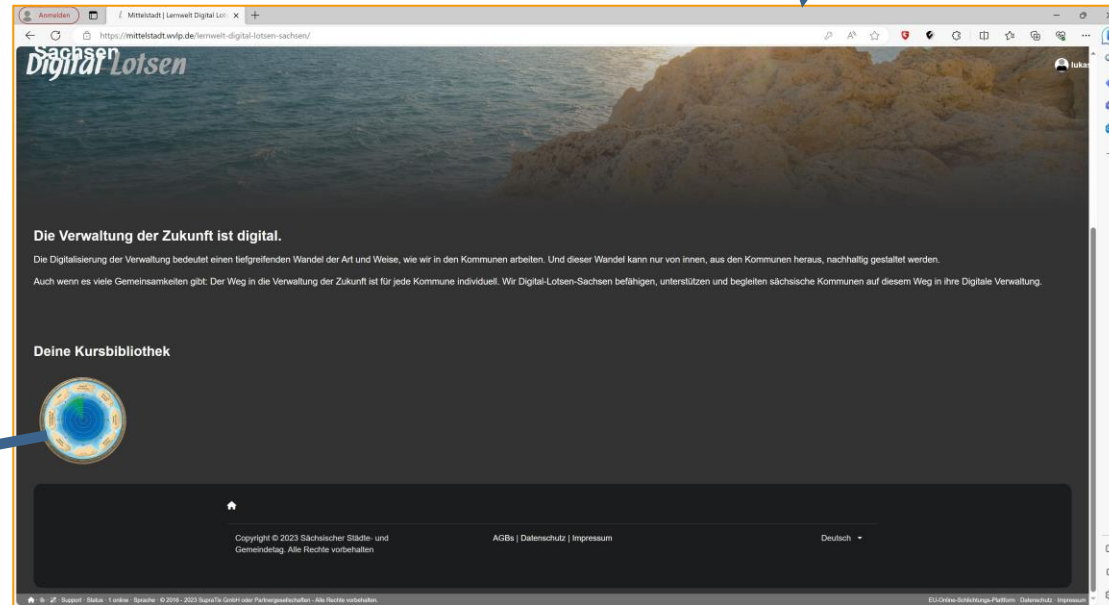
Anmelden

Mittelstadt | Lernwelt Digital Lot

https://mittelstadt.wvlp.de/lernwelt-digital-lotsen-sachsen/

Sachsen Digital Lotsen

lukas

Die Verwaltung der Zukunft ist digital.

Die Digitalisierung der Verwaltung bedeutet einen tiefgreifenden Wandel der Art und Weise, wie wir in den Kommunen arbeiten. Und dieser Wandel kann nur von innen, aus den Kommunen heraus, nachhaltig gestaltet werden.

Auch wenn es viele Gemeinsamkeiten gibt: Der Weg in die Verwaltung der Zukunft ist für jede Kommune individuell. Wir Digital-Lotsen-Sachsen befähigen, unterstützen und begleiten sächsische Kommunen auf diesem Weg in ihre Digitale Verwaltung.

Deine Kursbibliothek

Copyright © 2023 Sächsischer Städte- und Gemeindetag. Alle Rechte vorbehalten

AGBs | Datenschutz | Impressum

Deutsch

Support · Status · 1 online · Sprache · © 2016 - 2023 SupraTix GmbH oder Partnergesellschaften - Alle Rechte vorbehalten.

EU-Online-Schlichtungs-Plattform · Datenschutz · Impressum